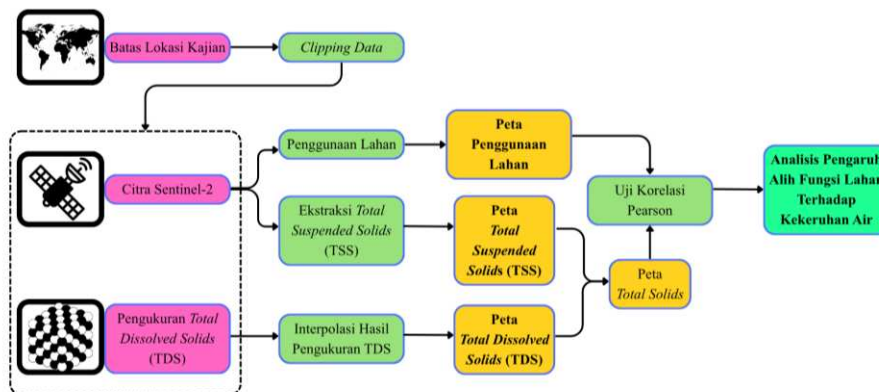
Batas Lokasi Kajian

Clipping Data

Citra Sentinel-2

Pengukuran Total Dissolved Solids (TDS)

Penggunaan Lahan

Ekstraksi Total Suspended Solids (TSS)

Interpolasi Hasil Pengukuran TDS

Peta Penggunaan Lahan

Peta Total Suspended Solids (TSS)

Peta Total Dissolved Solids (TDS)

Peta Total Solids

Uji Korelasi Pearson

Analisis Pengaruh Alih Fungsi Lahan Terhadap Kekeruhan Air